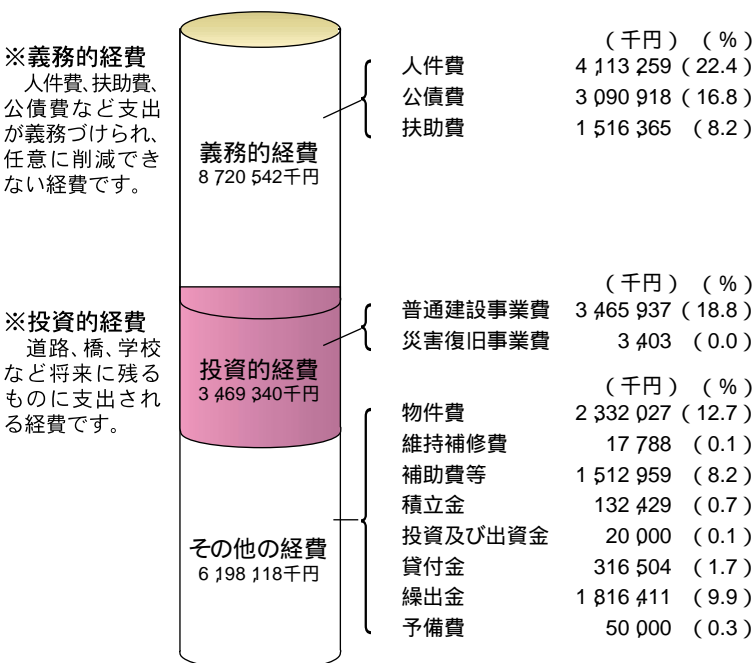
※義務的経費
人件費、扶助費、公債費など支出が義務づけられ、任意に削減できない経費です。

※投資的経費
道路、橋、学校など将来に残るものに支出される経費です。

義務的経費
8,720,542千円

投資的経費
3,469,340千円

その他の経費
6,198,118千円

| | (千円) | (%) |
|---|---|---|
| 人件費 | 4,113,259 | (22.4) |
| 公債費 | 3,090,918 | (16.8) |
| 扶助費 | 1,516,365 | (8.2) |

| | (千円) | (%) |
|---|---|---|
| 普通建設事業費 | 3,465,937 | (18.8) |
| 災害復旧事業費 | 3,403 | (0.0) |

| | (千円) | (%) |
|---|---|---|
| 物件費 | 2,332,027 | (12.7) |
| 維持補修費 | 17,788 | (0.1) |
| 補助費等 | 1,512,959 | (8.2) |
| 積立金 | 132,429 | (0.7) |
| 投資及び出資金 | 20,000 | (0.1) |
| 貸付金 | 316,504 | (1.7) |
| 繰出金 | 1,816,411 | (9.9) |
| 予備費 | 50,000 | (0.3) |